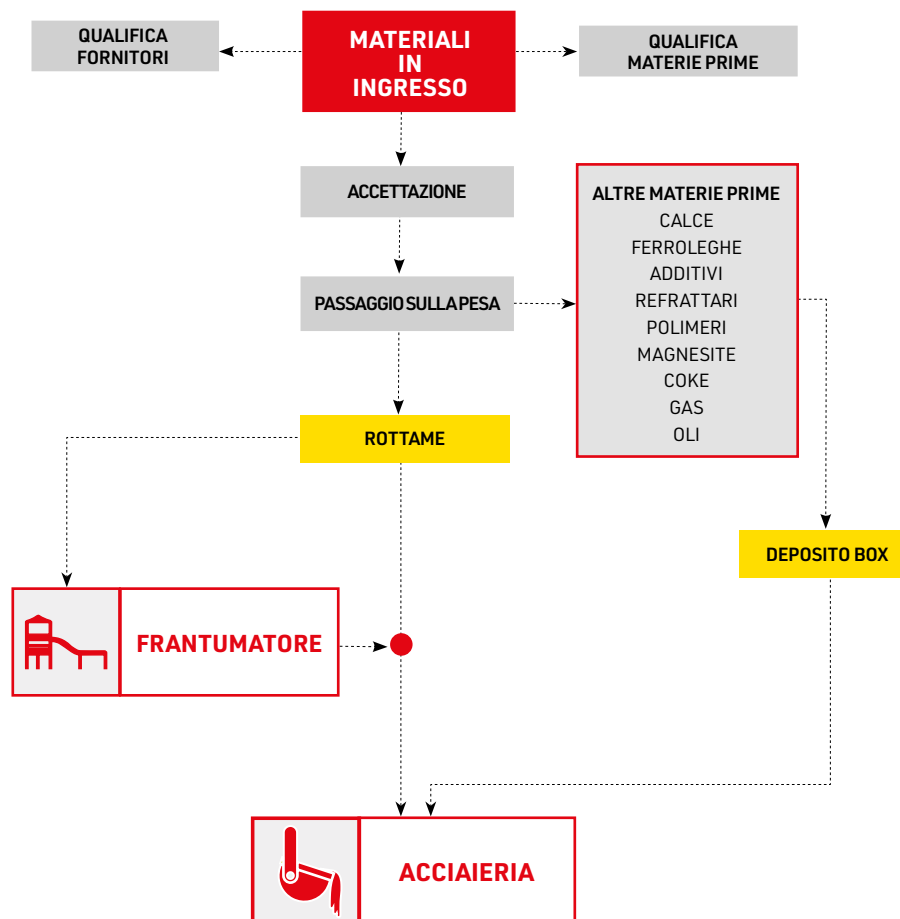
QUALIFICA FORNITORI

MATERIALI IN INGRESSO

QUALIFICA MATERIE PRIME

ACCETTAZIONE

ALTRE MATERIE PRIME
CALCE
FERROLEGHE
ADDITIVI
REFRATTARI
POLIMERI
MAGNESITE
COKE
GAS
OLI

PASSAGGIO SULLA PESA

ROTTAME

DEPOSITO BOX

FRANTUMATORE

ACCIAIERIA